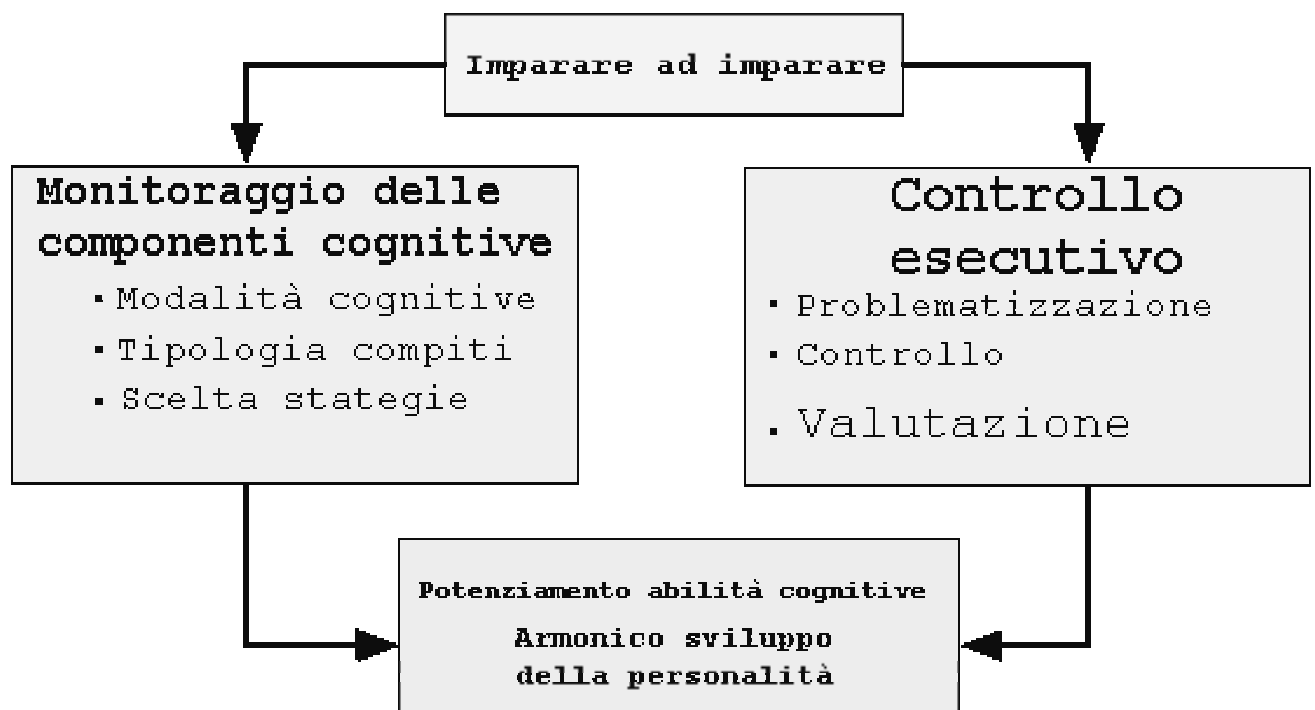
Imparare ad imparare

Monitoraggio delle componenti cognitive
- Modalità cognitive
- Tipologia compiti
- Scelta stategie

Controllo esecutivo
- Problematizzazione
- Controllo
- Valutazione

Potenziamento abilità cognitive
Armonico sviluppo della personalità